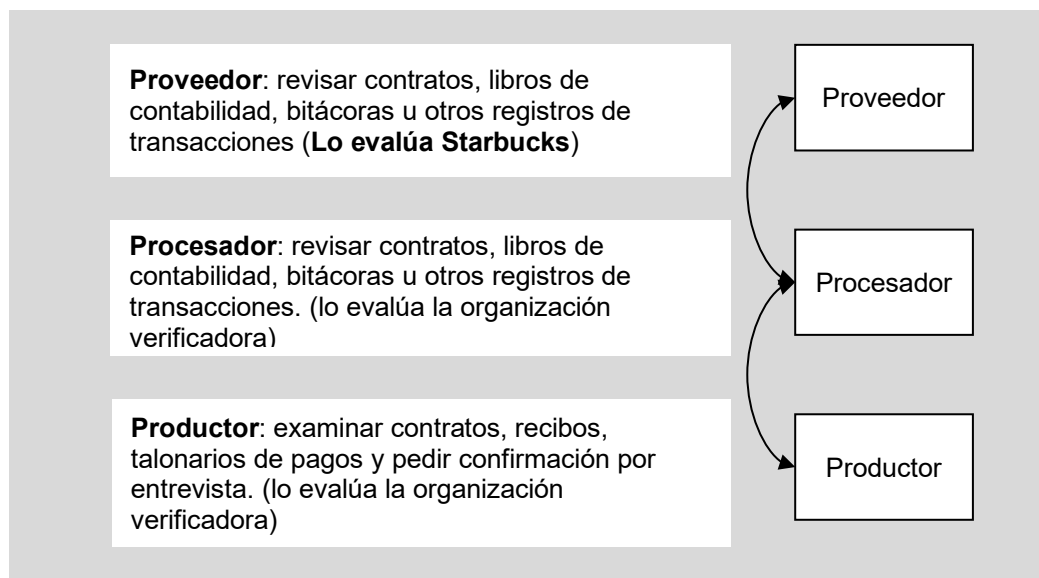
**Proveedor**: revisar contratos, libros de contabilidad, bitácoras u otros registros de transacciones (**Lo evalúa Starbucks**)

**Procesador**: revisar contratos, libros de contabilidad, bitácoras u otros registros de transacciones. (lo evalúa la organización verificadora)

**Productor**: examinar contratos, recibos, talonarios de pagos y pedir confirmación por entrevista. (lo evalúa la organización verificadora)

Proveedor

Procesador

Productor